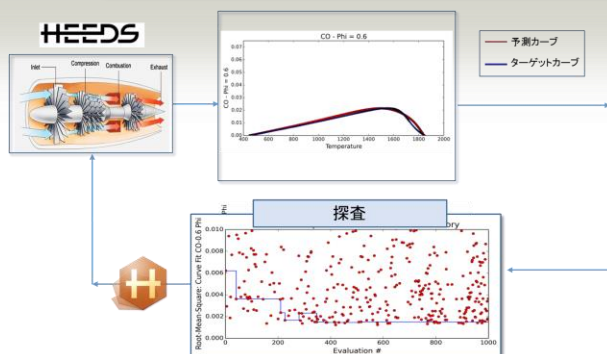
HEEDS

Inlet
Compression
Combustion
Exhaust

CO - Phi = 0.6

0.07
0.06
0.05
0.04
0.03
0.02
0.01
0.00
CO - Phi = 0.6
400 600 800 1000 1200 1400 1600 1800 2000
Temperature

予測カーブ
ターゲットカーブ

探査

Phi
ory

0.010
0.008
0.006
0.004
0.002
0.000
Root-Mean-Square: Curve Fit CO-0.6 Phi
0 200 400 600 800 1000
Evaluation #